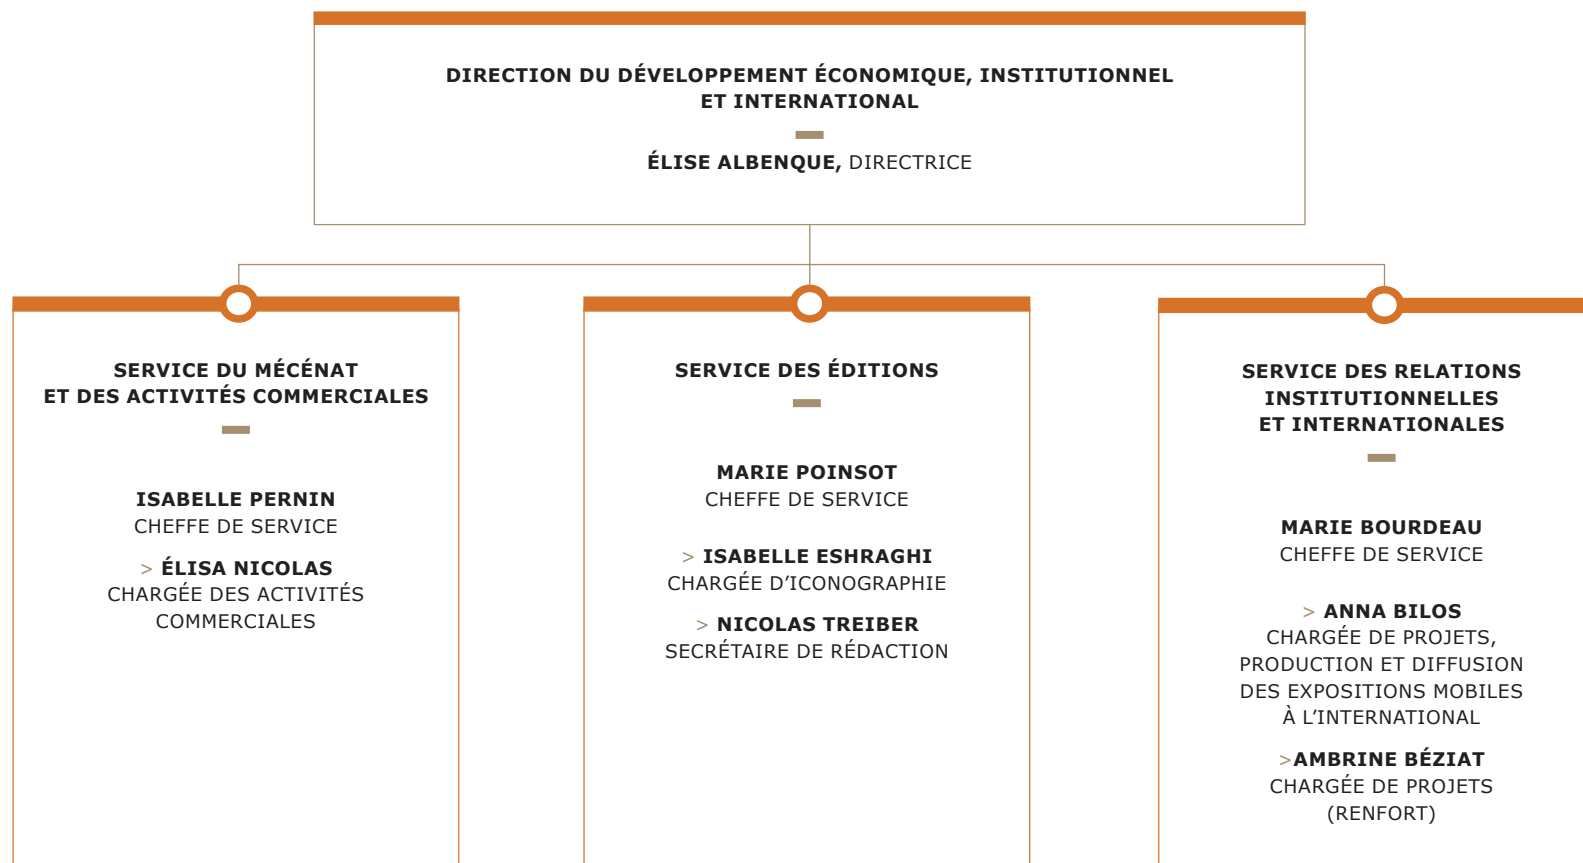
DIRECTION DU DÉVELOPPEMENT ÉCONOMIQUE, INSTITUTIONNEL ET INTERNATIONAL

ÉLISE ALBENQUE, DIRECTRICE

SERVICE DU MÉCÉNAT ET DES ACTIVITÉS COMMERCIALES

ISABELLE PERNIN
CHEFFE DE SERVICE

> ÉLISA NICOLAS
CHARGÉE DES ACTIVITÉS COMMERCIALES

SERVICE DES ÉDITIONS

MARIE POINSOT
CHEFFE DE SERVICE

> ISABELLE ESHRAGHI
CHARGÉE D'ICONOGRAPHIE

> NICOLAS TREIBER
SECRÉTAIRE DE RÉDACTION

SERVICE DES RELATIONS INSTITUTIONNELLES ET INTERNATIONALES

MARIE BOURDEAU
CHEFFE DE SERVICE

> ANNA BILOS
CHARGÉE DE PROJETS, PRODUCTION ET DIFFUSION DES EXPOSITIONS MOBILES À L'INTERNATIONAL

>AMBRINE BÉZIAT
CHARGÉE DE PROJETS (RENFORT)